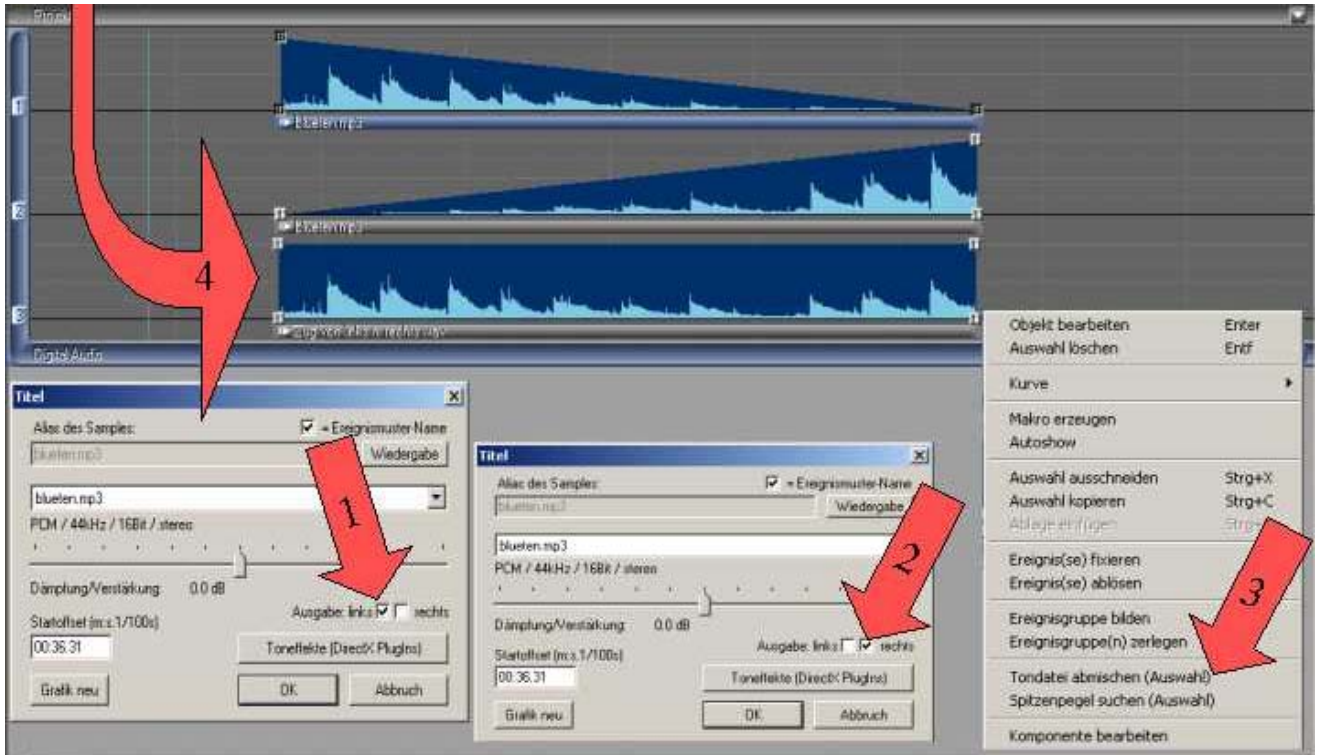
Projekt

1
blueten.mp3
2
blueten.mp3
3
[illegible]
Digital Audio

4

Titel
Alias des Samples:
☑ = Ereignismuster-Name
blueten.mp3
Wiedergabe
blueten.mp3
PCM / 44kHz / 16Bit / stereo
Dämpfung/Verstärkung: 0.0 dB
Startoffset (m:s.1/100s)
00:36.31
Ausgabe: links ☑ ☐ rechts
Toneffekte (DirectX PlugIns)
Grafik neu
OK
Abbruch

1

Titel
Alias des Samples:
☑ = Ereignismuster-Name
blueten.mp3
Wiedergabe
blueten.mp3
PCM / 44kHz / 16Bit / stereo
Dämpfung/Verstärkung: 0.0 dB
Startoffset (m:s.1/100s)
00:36.31
Ausgabe: links ☐ ☑ rechts
Toneffekte (DirectX PlugIns)
Grafik neu
OK
Abbruch

2

Objekt bearbeiten Enter
Auswahl löschen Entf
Kurve
Makro erzeugen
Autoshow
Auswahl ausschneiden Strg+X
Auswahl kopieren Strg+C
Ablage einfügen Strg+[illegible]
Ereignis(se) fixieren
Ereignis(se) ablösen
Ereignisgruppe bilden
Ereignisgruppe(n) zerlegen
Tondatei abmischen (Auswahl)
Spitzenpegel suchen (Auswahl)
Komponente bearbeiten

3